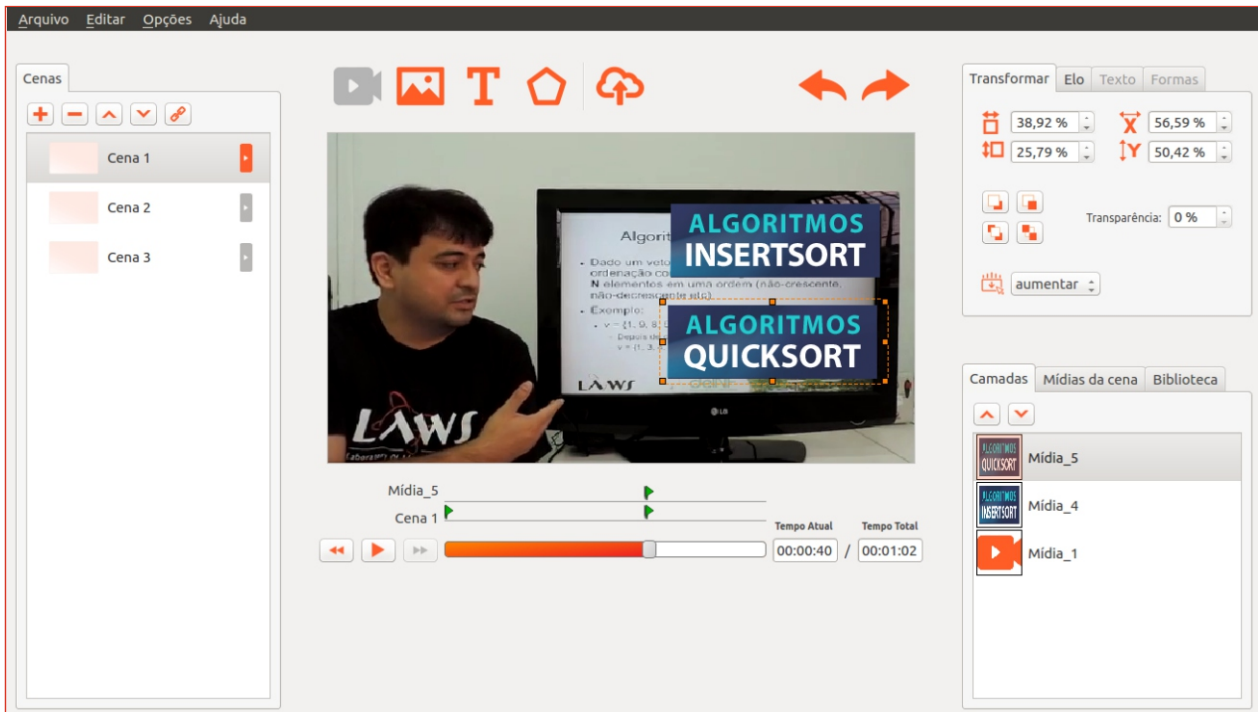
Arquivo Editar Opções Ajuda

Cenas

Cena 1
Cena 2
Cena 3

ALGORITMOS
INSERTSORT

Algorit

• Dado um veto ordenação co N elementos em uma ordem (não-crescente, não-decrescente etc).
• Exemplo:
• v = {1, 9, 8,

ALGORITMOS
QUICKSORT

LAWS

LAWS

LG

Mídia_5
Cena 1

Tempo Atual
Tempo Total
00:00:40 / 00:01:02

Transformar Elo Texto Formas

38,92 %
56,59 %
25,79 %
50,42 %

Transparência: 0 %

aumentar

Camadas Mídias da cena Biblioteca

ALGORITMOS QUICKSORT Mídia_5
ALGORITMOS INSERTSORT Mídia_4
Mídia_1